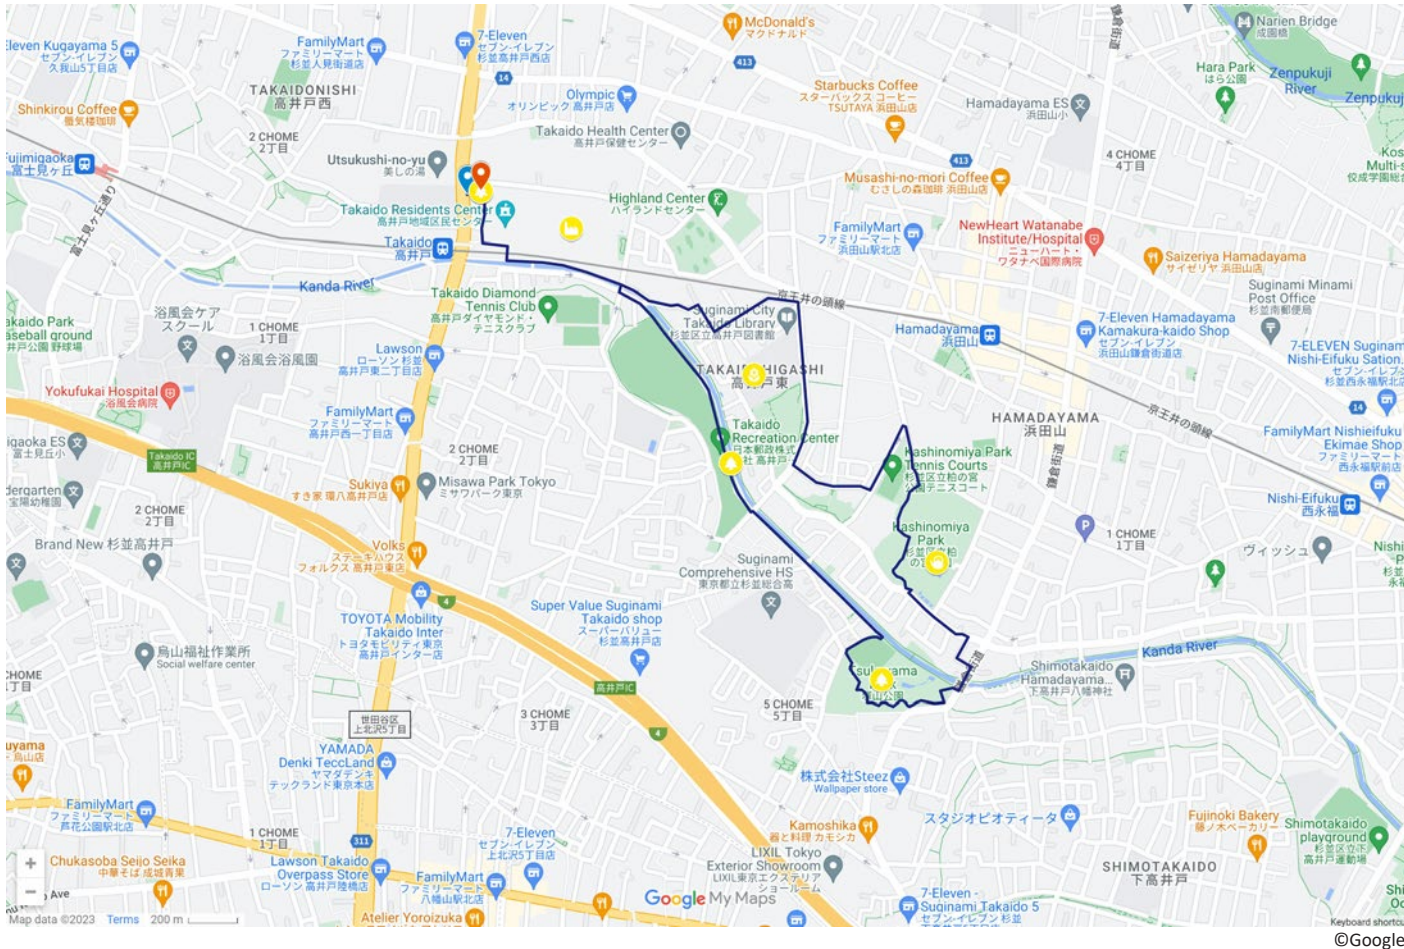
Eleven Kugayama 5
セブン-イレブン
久我山5丁目店

FamilyMart
ファミリーマート
杉並人見街道店

7-Eleven
セブン-イレブン
杉並高井戸西店

McDonald's
マクドナルド

Narien Bridge
成園橋

TAKAIDONISHI
高井戸西

Shinkirou Coffee
蜃気楼珈琲

Olympic
オリンピック 高井戸店

Starbucks Coffee
スターバックス コーヒー
TSUTAYA 浜田山店

Hara Park
はら公園

Zenpukuji River

Zenpukuji

Hamadayama ES
浜田山小

2 CHOME
2丁目

Takaido Health Center
高井戸保健センター

Fujimigaoka
富士見ケ丘

Utsukushi-no-yu
美しの湯

4 CHOME
4丁目

Kos
Multi-s
佼成学園

Musashi-no-mori Coffee
むさしの森珈琲 浜田山店

Takaido Residents Center
高井戸地域区民センター

Highland Center
ハイランドセンター

FamilyMart
ファミリーマート
浜田山駅北店

NewHeart Watanabe Institute/Hospital
ニューハート・ワタナベ国際病院

Takaido
高井戸

Saizeriya Hamadayama
サイゼリヤ 浜田山店

Kanda River

Takaido Diamond Tennis Club
高井戸ダイヤモンド・テニスクラブ

京王井の頭線

Suginami Minami Post Office
杉並南郵便局

Takaido Park
Baseball ground
高井戸公園 野球場

浴風会ケア スクール

1 CHOME
1丁目

Suginami City Takaido Library
杉並区立高井戸図書館

Hamadayama
浜田山

7-Eleven Hamadayama Kamakura-kaido Shop
セブン-イレブン
浜田山鎌倉街道店

7-ELEVEN Suginami Nishi-Eifuku Sation
セブン-イレブン
杉並西永福駅店

浴風会浴風園

Lawson
ローソン 杉並
高井戸東二丁目店

TAKAIDOHIGASHI
高井戸東

Yokufukai Hospital
浴風会病院

FamilyMart
ファミリーマート
高井戸西一丁目店

HAMADAYAMA
浜田山

京王井の頭線

Takaido Recreation Center
日本郵政株式会社 高井戸...

Kugayama ES
富士見丘小

Takaido IC
高井戸IC

2 CHOME
2丁目

Kashinomiya Park Tennis Courts
杉並区立柏の宮公園テニスコート

FamilyMart Nishieifuku Ekimae Shop
ファミリーマート
西永福駅前店

Kindergarten
宝陽幼稚園

Sukiya
すき家 環八高井戸店

Misawa Park Tokyo
ミサワパーク東京

Nishi-Eifuku
西永福

2 CHOME
2丁目

Kashinomiya Park
杉並区立柏の宮公園

1 CHOME
1丁目

Brand New 杉並高井戸

Volks
ステーキハウス
フォルクス 高井戸東店

Suginami Comprehensive HS
東京都立杉並総合高

ヴィッシュ

Nishi

Super Value Suginami Takaido shop
スーパーバリュー
杉並高井戸店

TOYOTA Mobility Takaido Inter
トヨタモビリティ東京
高井戸インター店

Kanda River

鳥山福祉作業所
Social welfare center

Tsukiyama
塚山公園

Shimotakaido Hamadayama
下高井戸八幡神社

CHOME
丁目

高井戸IC

世田谷区
上北沢5丁目

3 CHOME
3丁目

5 CHOME
5丁目

YAMADA Denki TeccLand
ヤマダデンキ
テックランド東京本店

株式会社Steez
Wallpaper store

Kugayama
鳥山店

FamilyMart
ファミリーマート
芦花公園駅北店

スタジオピオティータ

Kamoshika
蕎と料理 カモシカ

Fujinoki Bakery
藤ノ木ベーカリー

Shimotakaido playground
杉並区立
高井戸運動場

1 CHOME
1丁目

7-Eleven
セブン-イレブン
上北沢5丁目店

LIXIL Tokyo Exterior Showroom
LIXIL東京エクステリア
ショールーム

Chukasoba Seijo Seika
中華そば 成城青果

Lawson Takaido Overpass Store
ローソン 高井戸陸橋店

FamilyMart
ファミリーマート
八幡山駅北店

SHIMOTAKAIDO
下高井戸

Google My Maps

7-Eleven - Suginami Takaido 5
セブン-イレブン 杉並

Atelier Yoroizuka

Ave

Map data ©2023  Terms  200 m

Keyboard shortcuts

©Google